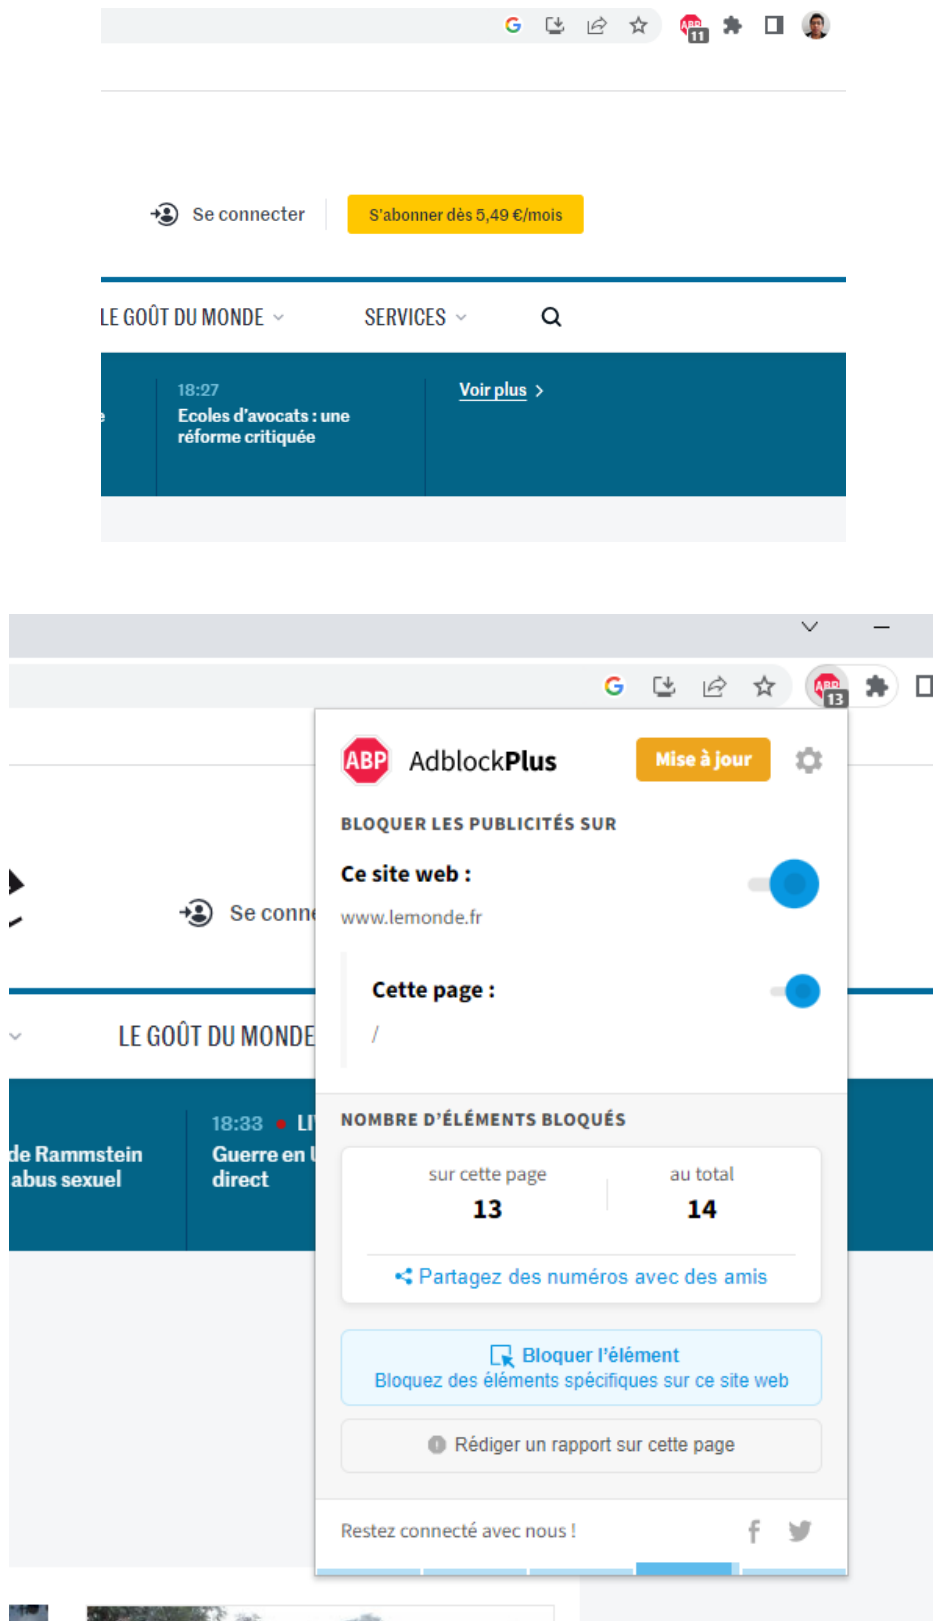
ABP 11

Se connecter

S'abonner dès 5,49 €/mois

LE GOÛT DU MONDE

SERVICES

18:27
Ecoles d'avocats : une réforme critiquée

Voir plus

ABP 13

ABP AdblockPlus

Mise à jour

BLOQUER LES PUBLICITÉS SUR

Ce site web :

www.lemonde.fr

Cette page :

/

Se conn

LE GOÛT DU MONDE

de Rammstein
abus sexuel

18:33 • LI
Guerre en
direct

NOMBRE D'ÉLÉMENTS BLOQUÉS

| sur cette page | au total |
|---|---|
| 13 | 14 |

Partagez des numéros avec des amis

Bloquer l'élément
Bloquez des éléments spécifiques sur ce site web

Rédiger un rapport sur cette page

Restez connecté avec nous !